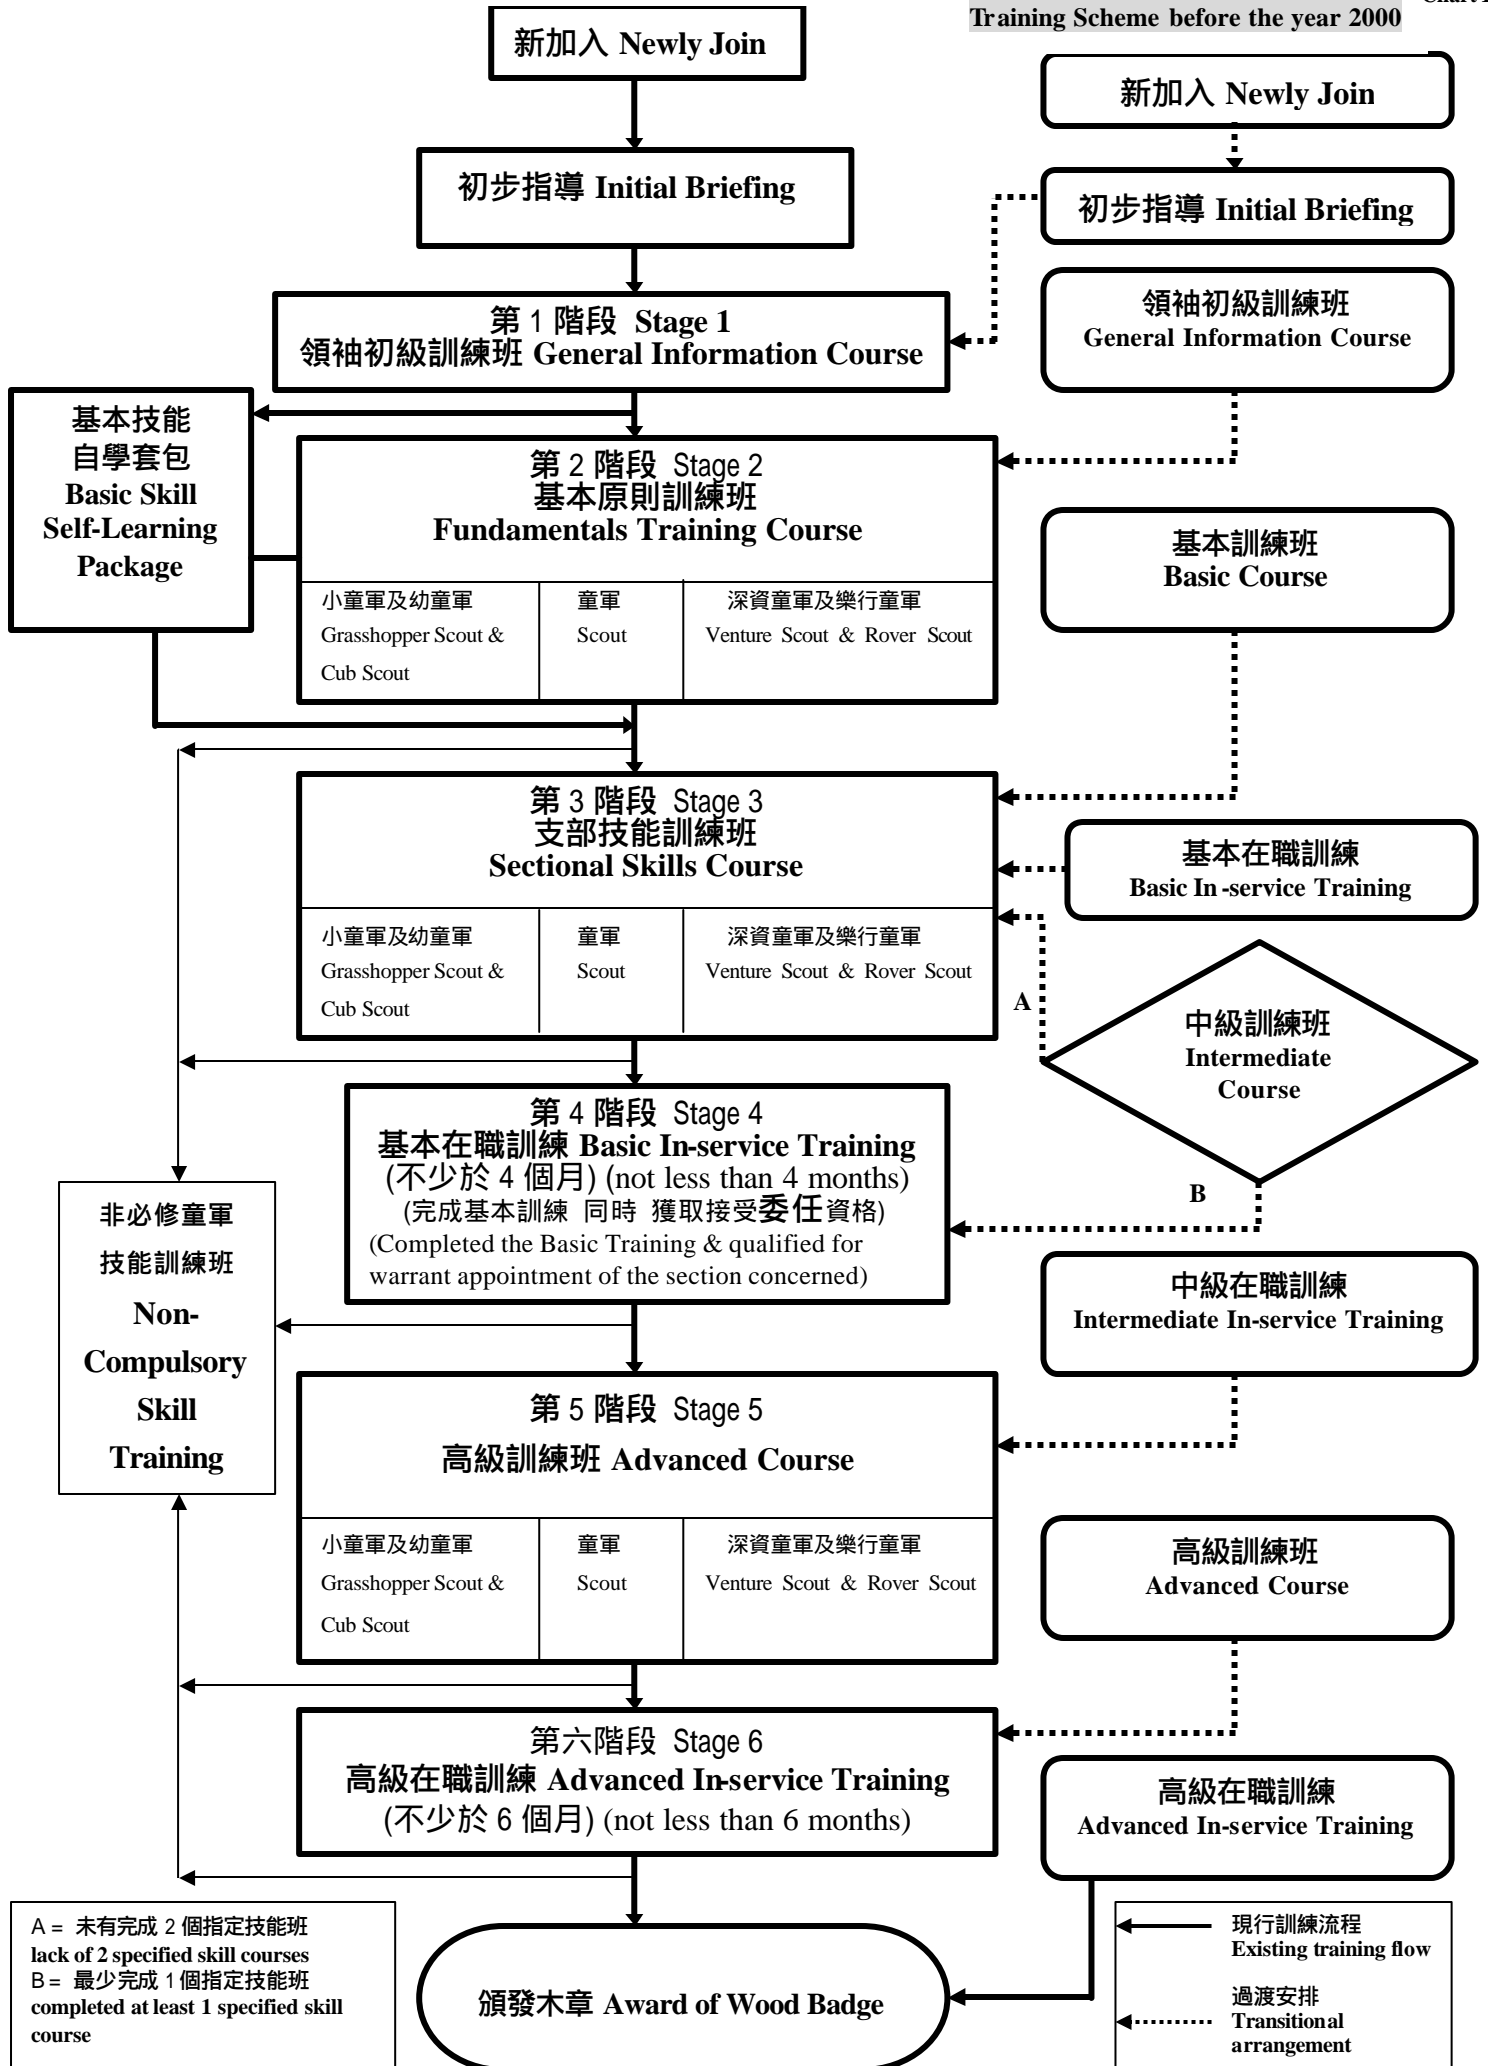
Training Scheme before the year 2000

Chart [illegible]

新加入 Newly Join

初步指導 Initial Briefing

第 1 階段 Stage 1
領袖初級訓練班 General Information Course

基本技能 自學套包 Basic Skill Self-Learning Package

第 2 階段 Stage 2
基本原則訓練班
Fundamentals Training Course

| 小童軍及幼童軍 Grasshopper Scout & Cub Scout | 童軍 Scout | 深資童軍及樂行童軍 Venture Scout & Rover Scout |
|---|---|---|

第 3 階段 Stage 3
支部技能訓練班
Sectional Skills Course

| 小童軍及幼童軍 Grasshopper Scout & Cub Scout | 童軍 Scout | 深資童軍及樂行童軍 Venture Scout & Rover Scout |
|---|---|---|

第 4 階段 Stage 4
基本在職訓練 Basic In-service Training
(不少於 4 個月) (not less than 4 months)
(完成基本訓練 同時 獲取接受委任資格)
(Completed the Basic Training & qualified for warrant appointment of the section concerned)

非必修童軍 技能訓練班 Non-Compulsory Skill Training

第 5 階段 Stage 5
高級訓練班 Advanced Course

| 小童軍及幼童軍 Grasshopper Scout & Cub Scout | 童軍 Scout | 深資童軍及樂行童軍 Venture Scout & Rover Scout |
|---|---|---|

第六階段 Stage 6
高級在職訓練 Advanced In-service Training
(不少於 6 個月) (not less than 6 months)

頒發木章 Award of Wood Badge

新加入 Newly Join

初步指導 Initial Briefing

領袖初級訓練班 General Information Course

基本訓練班 Basic Course

基本在職訓練 Basic In -service Training

A

中級訓練班 Intermediate Course

B

中級在職訓練 Intermediate In-service Training

高級訓練班 Advanced Course

高級在職訓練 Advanced In-service Training

A = 未有完成 2 個指定技能班 lack of 2 specified skill courses
B = 最少完成 1 個指定技能班 completed at least 1 specified skill course

現行訓練流程 Existing training flow

過渡安排 Transitional arrangement